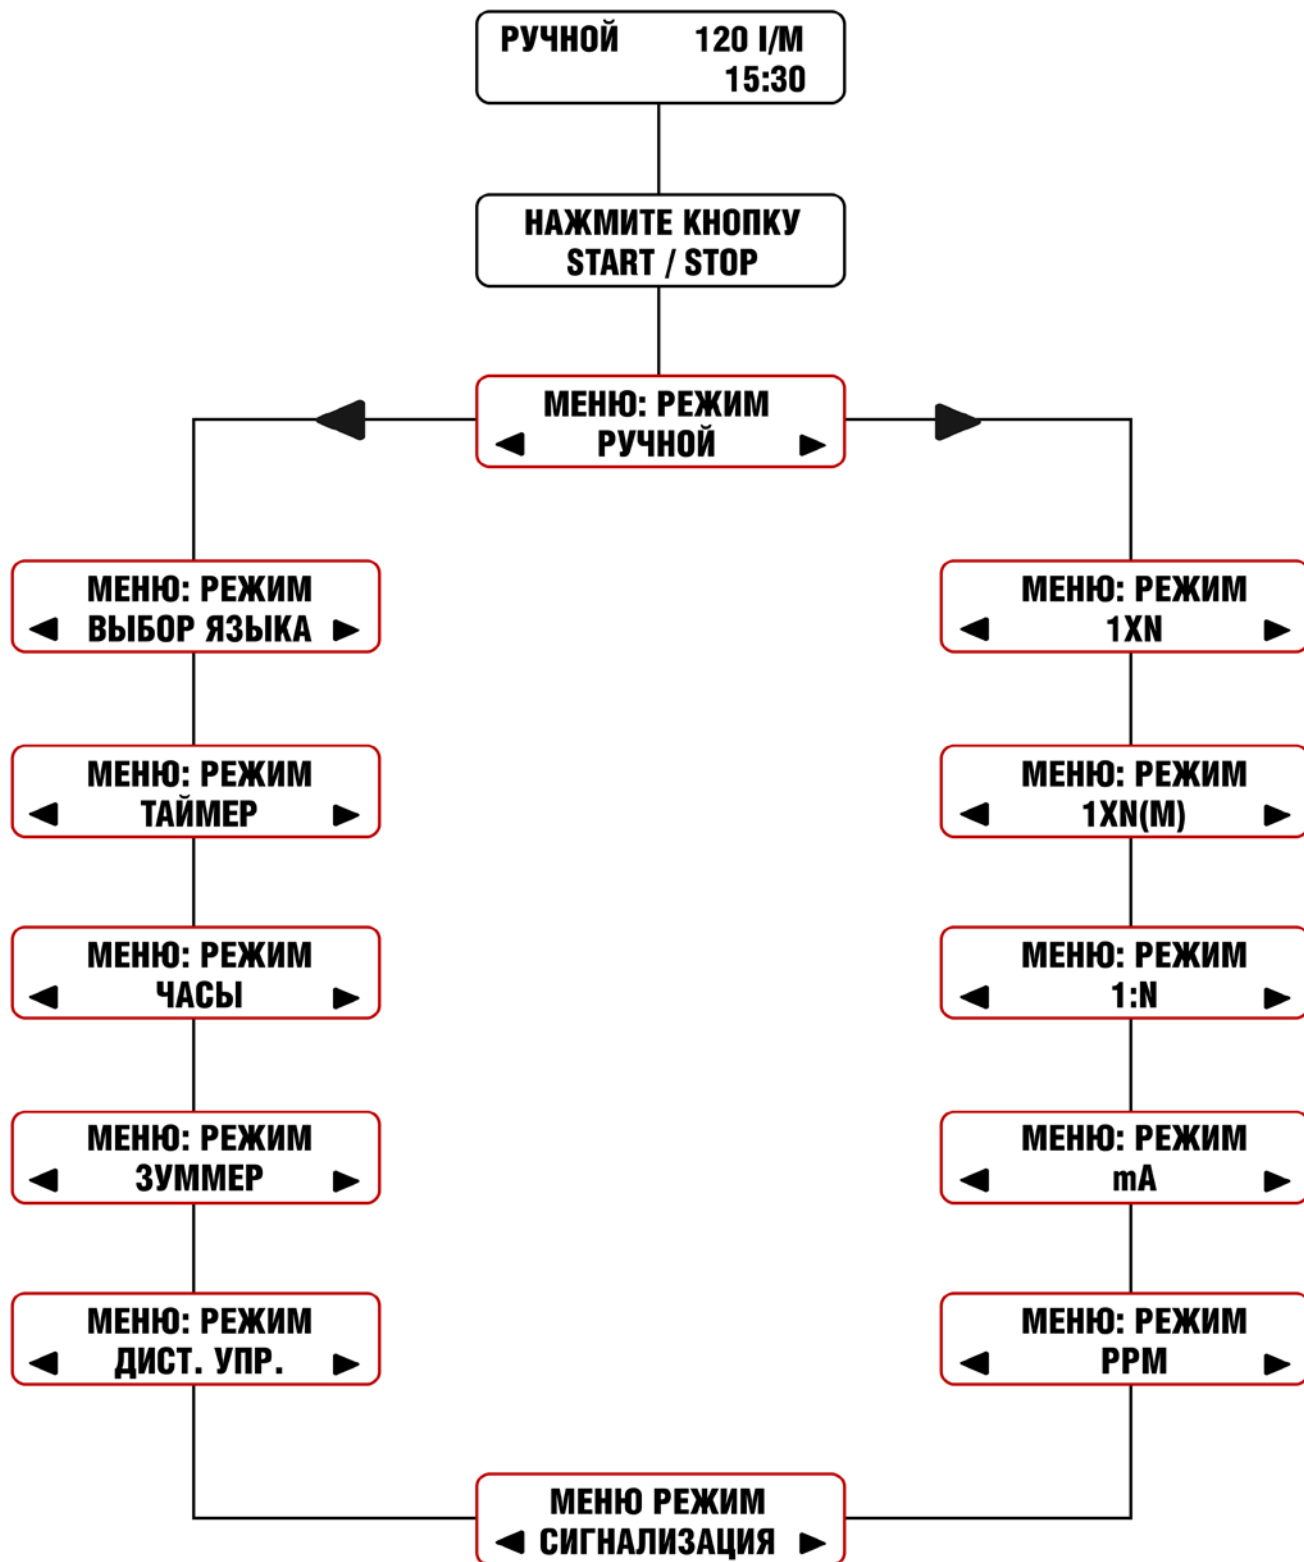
РУЧНОЙ 120 l/M
15:30

НАЖМИТЕ КНОПКУ
START / STOP

МЕНЮ: РЕЖИМ
◄ РУЧНОЙ ►

МЕНЮ: РЕЖИМ
◄ ВЫБОР ЯЗЫКА ►

МЕНЮ: РЕЖИМ
◄ ТАЙМЕР ►

МЕНЮ: РЕЖИМ
◄ ЧАСЫ ►

МЕНЮ: РЕЖИМ
◄ ЗУММЕР ►

МЕНЮ: РЕЖИМ
◄ ДИСТ. УПР. ►

МЕНЮ: РЕЖИМ
◄ 1XN ►

МЕНЮ: РЕЖИМ
◄ 1XN(M) ►

МЕНЮ: РЕЖИМ
◄ 1:N ►

МЕНЮ: РЕЖИМ
◄ mA ►

МЕНЮ: РЕЖИМ
◄ PPM ►

МЕНЮ РЕЖИМ
◄ СИГНАЛИЗАЦИЯ ►